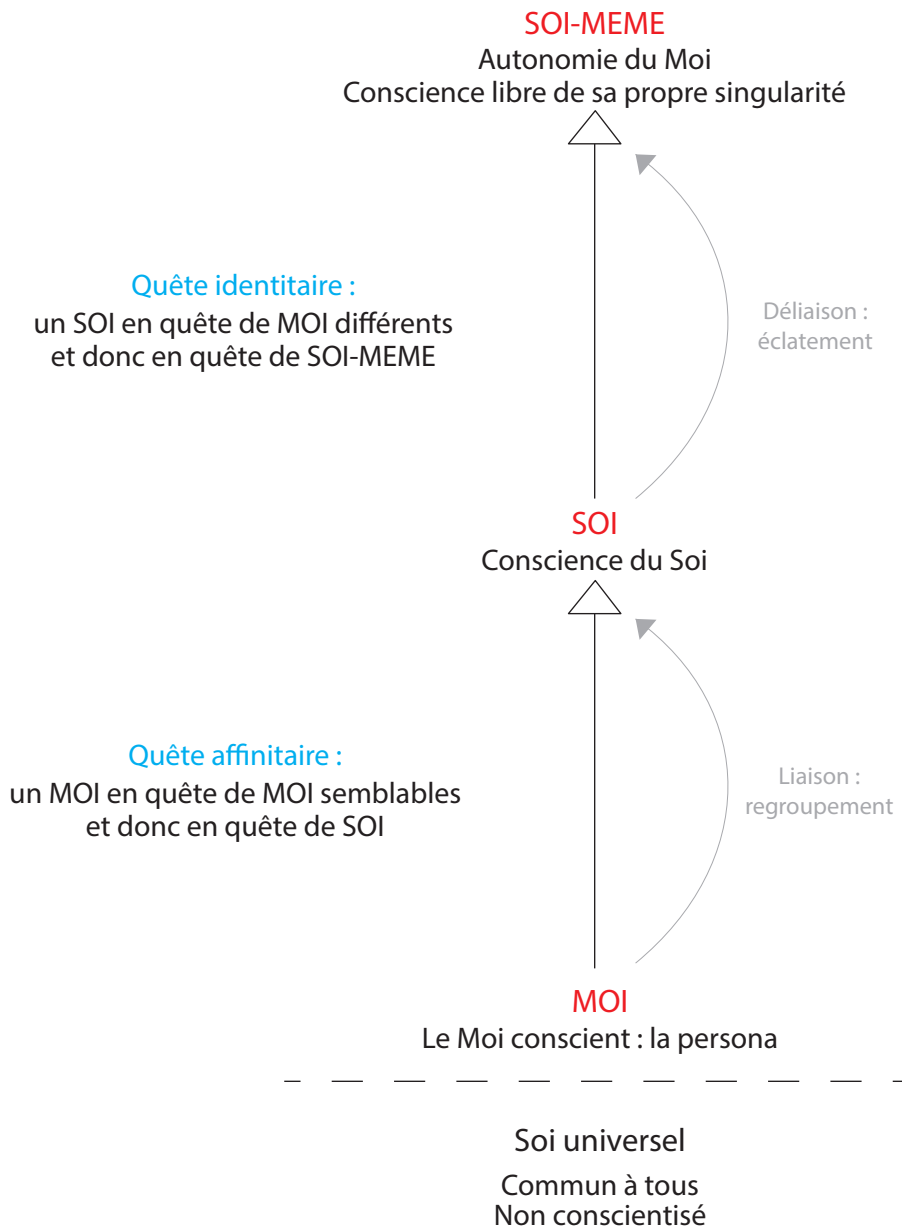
SOI-MEME
Autonomie du Moi
Conscience libre de sa propre singularité

Quête identitaire :
un SOI en quête de MOI différents et donc en quête de SOI-MEME

Déliaison : éclatement

SOI
Conscience du Soi

Quête affinitaire :
un MOI en quête de MOI semblables et donc en quête de SOI

Liaison : regroupement

MOI
Le Moi conscient : la persona

Soi universel
Commun à tous
Non conscientisé